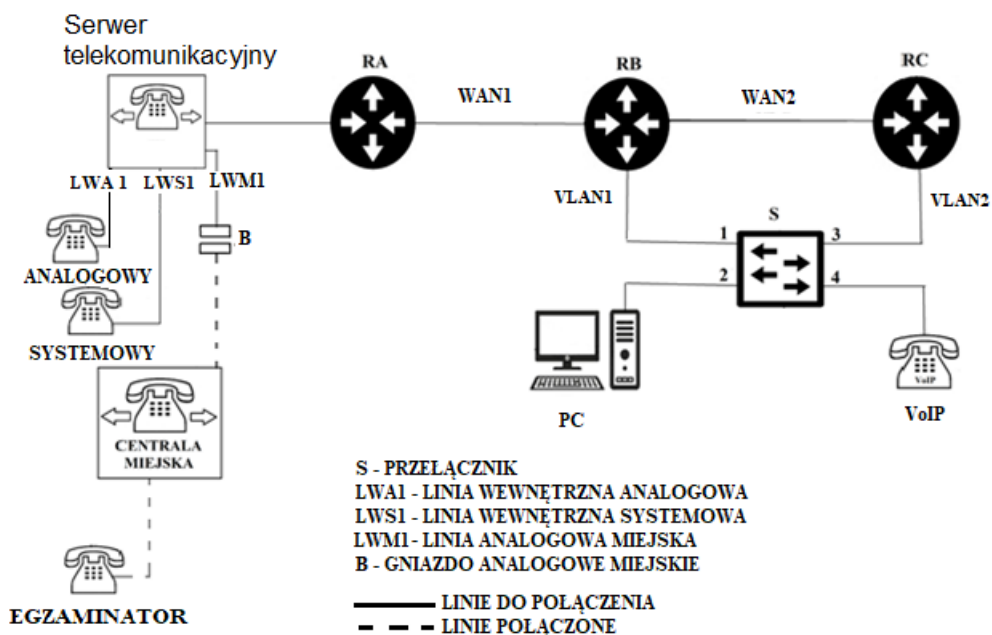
Serwer telekomunikacyjny

RA

WAN1

RB

WAN2

RC

LWA 1

LWS1

LWM1

B

VLAN1

S

VLAN2

1

3

2

4

ANALOGOWY

SYSTEMOWY

CENTRALA MIEJSKA

PC

VoIP

VoIP

EGZAMINATOR

S - PRZEŁĄCZNIK
LWA1 - LINIA WEWNĘTRZNA ANALOGOWA
LWS1 - LINIA WEWNĘTRZNA SYSTEMOWA
LWM1 - LINIA ANALOGOWA MIEJSKA
B - GNIAZDO ANALOGOWE MIEJSKIE

LINIE DO POŁĄCZENIA
LINIE POŁĄCZONE